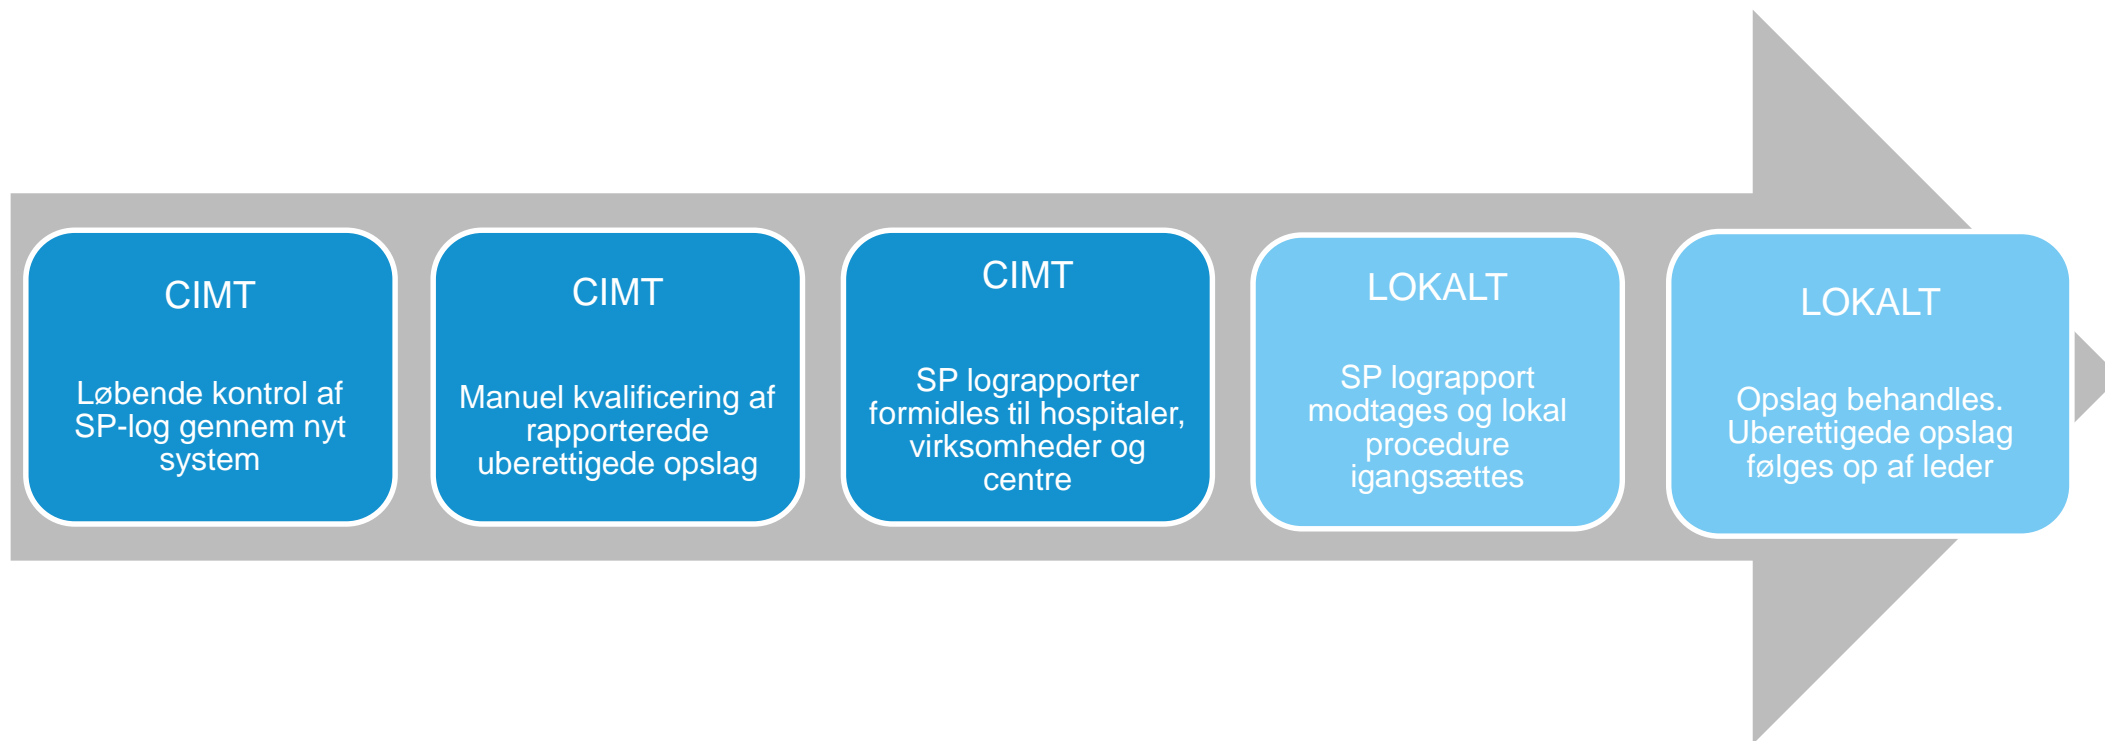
CIMT

Løbende kontrol af SP-log gennem nyt system

CIMT

Manuel kvalificering af rapporterede uberettigede opslag

CIMT

SP lograpporter formidles til hospitaler, virksomheder og centre

LOKALT

SP lograpport modtages og lokal procedure igangsættes

LOKALT

Opslag behandles. Uberettigede opslag følges op af leder